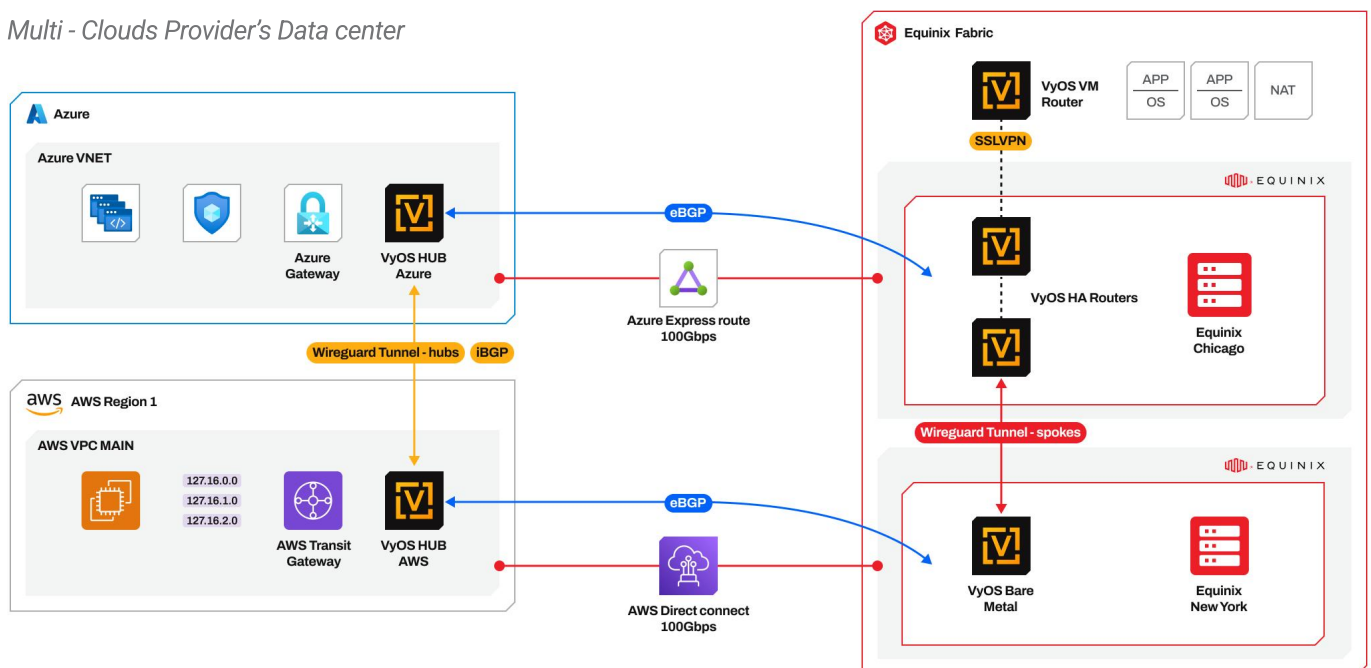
Multi - Clouds Provider's Data center

Azure

Azure VNET

Azure Gateway

VyOS HUB Azure

eBGP

Azure Express route 100Gbps

Wireguard Tunnel - hubs

iBGP

aws AWS Region 1

AWS VPC MAIN

127.16.0.0

127.16.1.0

127.16.2.0

AWS Transit Gateway

VyOS HUB AWS

eBGP

AWS Direct connect 100Gbps

Equinix Fabric

VyOS VM Router

APP
OS

APP
OS

NAT

SSLVPN

EQUINIX

VyOS HA Routers

Equinix Chicago

Wireguard Tunnel - spokes

EQUINIX

VyOS Bare Metal

Equinix New York